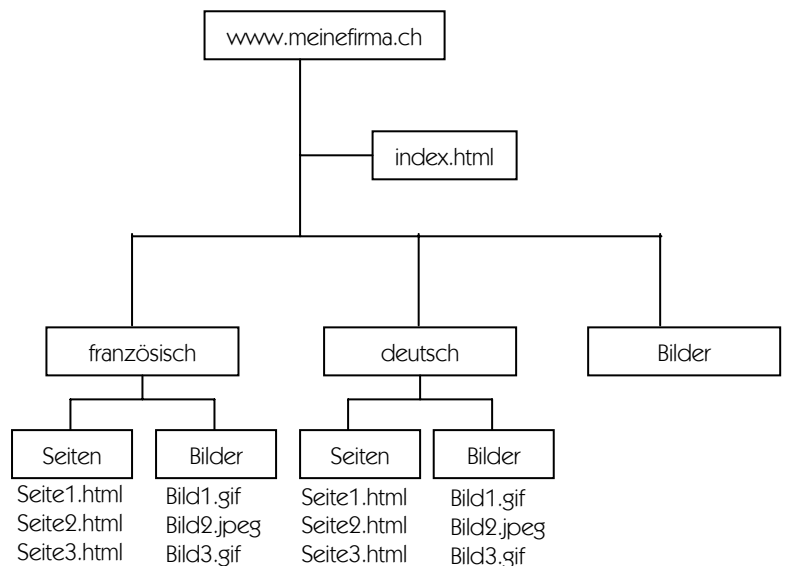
www.meinefirma.ch

index.html

französisch

deutsch

Bilder

Seiten

Seite1.html
Seite2.html
Seite3.html

Bilder

Bild1.gif
Bild2.jpeg
Bild3.gif

Seiten

Seite1.html
Seite2.html
Seite3.html

Bilder

Bild1.gif
Bild2.jpeg
Bild3.gif